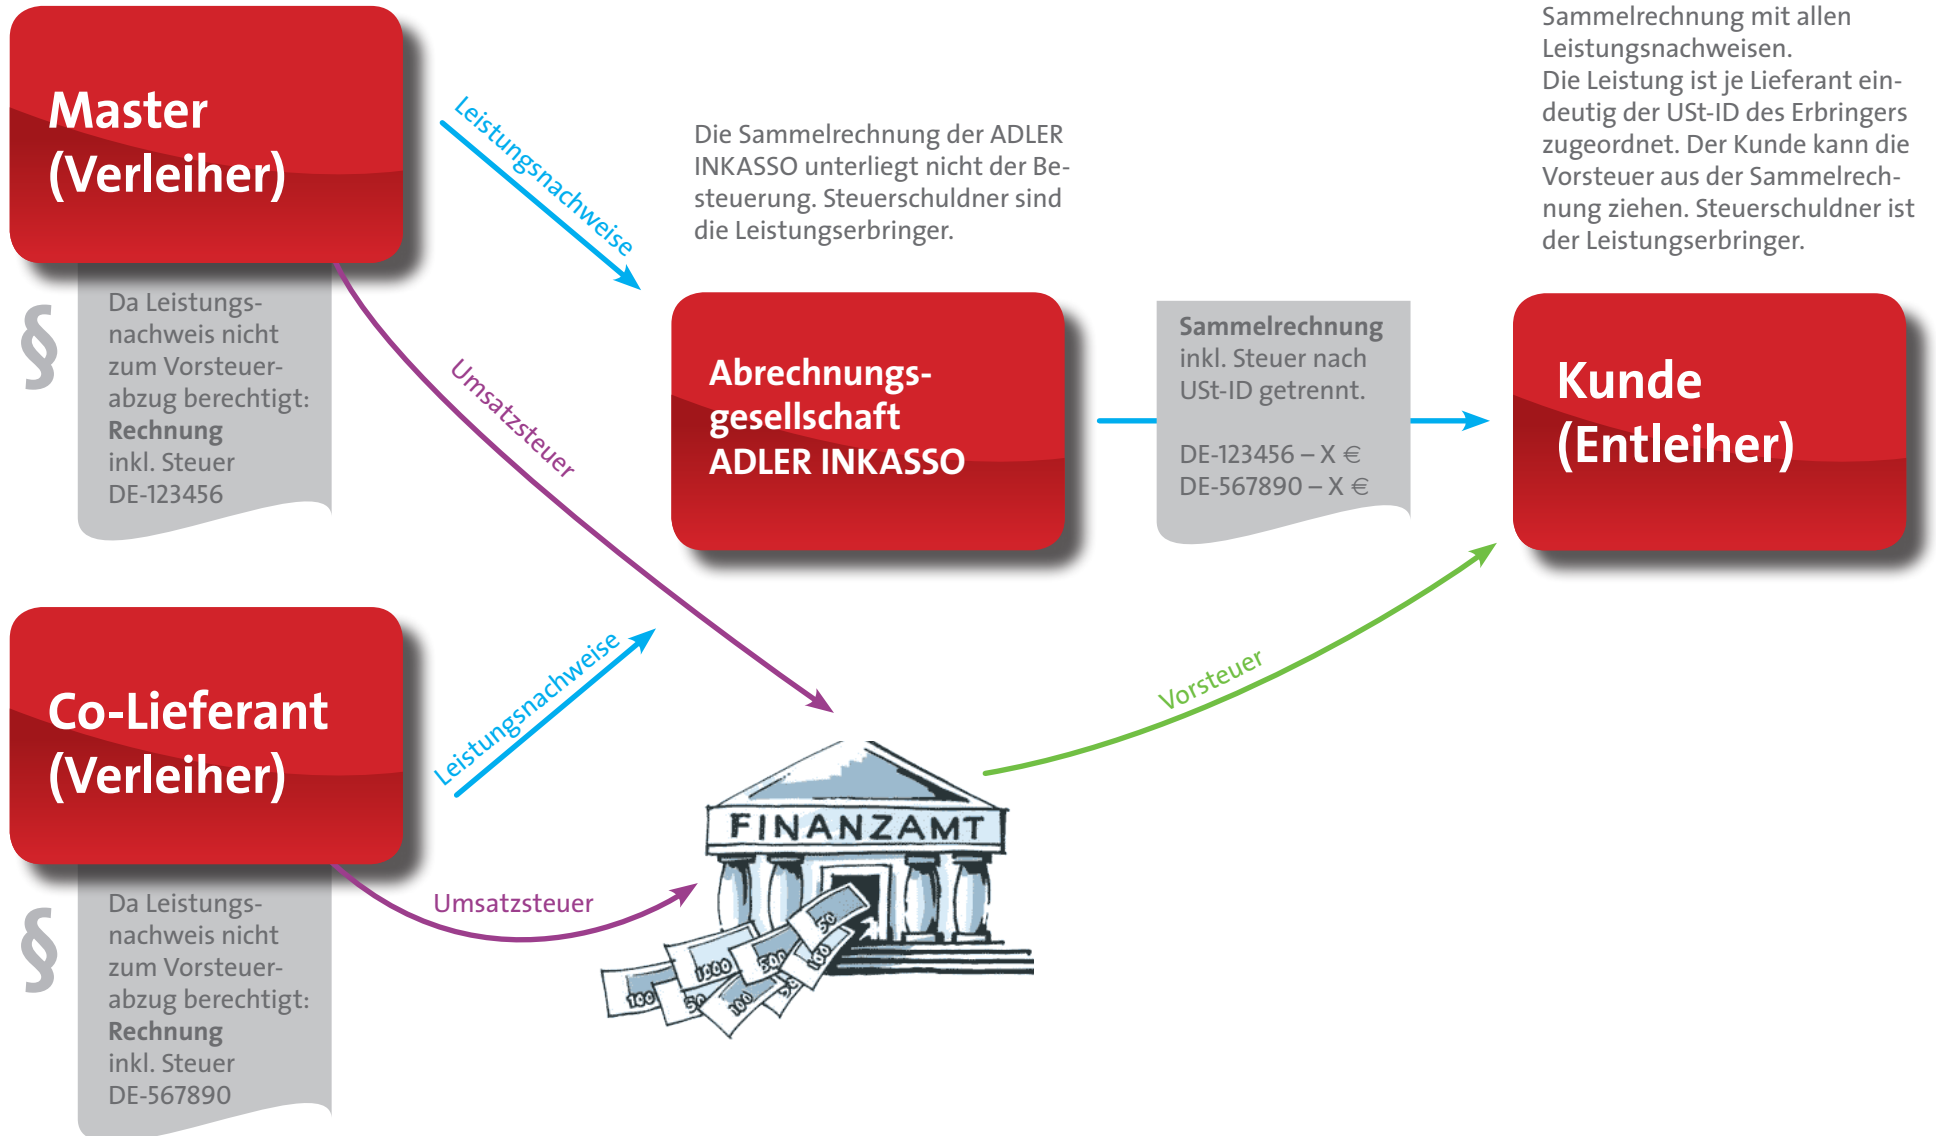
Master
(Verleiher)

§

Da Leistungsnachweis nicht zum Vorsteuerabzug berechtigt:
**Rechnung**
inkl. Steuer
DE-123456

Leistungsnachweise

Umsatzsteuer

Die Sammelrechnung der ADLER INKASSO unterliegt nicht der Besteuerung. Steuerschuldner sind die Leistungserbringer.

Sammelrechnung mit allen Leistungsnachweisen.
Die Leistung ist je Lieferant eindeutig der USt-ID des Erbringers zugeordnet. Der Kunde kann die Vorsteuer aus der Sammelrechnung ziehen. Steuerschuldner ist der Leistungserbringer.

Abrechnungsgesellschaft
ADLER INKASSO

**Sammelrechnung**
inkl. Steuer nach USt-ID getrennt.

DE-123456 – X €
DE-567890 – X €

Kunde
(Entleiher)

Co-Lieferant
(Verleiher)

§

Da Leistungsnachweis nicht zum Vorsteuerabzug berechtigt:
**Rechnung**
inkl. Steuer
DE-567890

Leistungsnachweise

Umsatzsteuer

Vorsteuer

FINANZAMT

100 1000 500 50 100 50 100 50